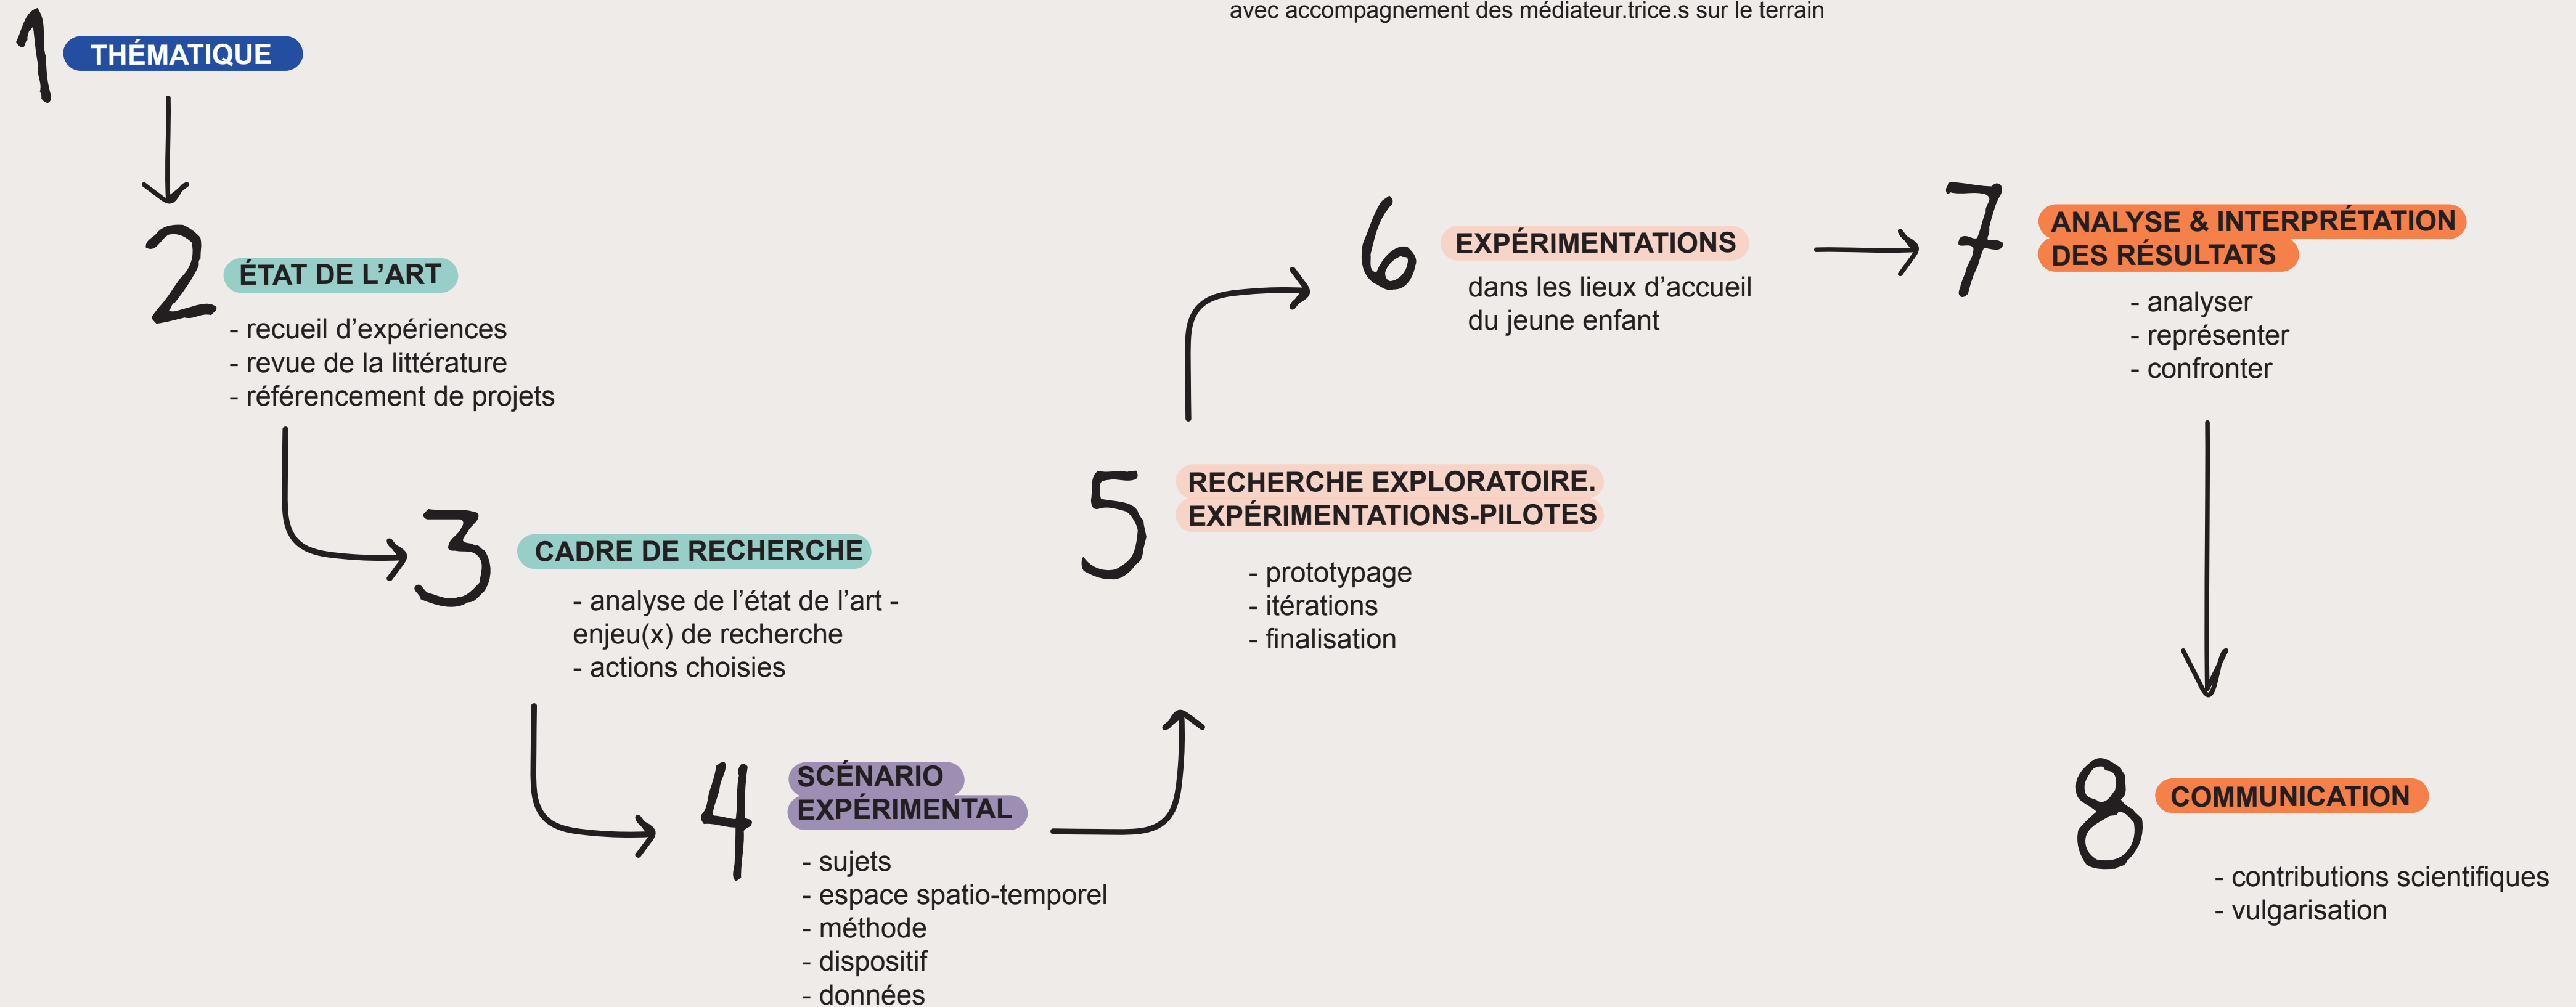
avec accompagnement des médiateur.trice.s sur le terrain

1 THÉMATIQUE

2 ÉTAT DE L'ART

- recueil d'expériences
- revue de la littérature
- référencement de projets

3 CADRE DE RECHERCHE

- analyse de l'état de l'art - enjeu(x) de recherche
- actions choisies

4 SCÉNARIO EXPÉRIMENTAL

- sujets
- espace spatio-temporel
- méthode
- dispositif
- données

5 RECHERCHE EXPLORATOIRE. EXPÉRIMENTATIONS-PILOTES

- prototypage
- itérations
- finalisation

6 EXPÉRIMENTATIONS

dans les lieux d'accueil du jeune enfant

7 ANALYSE & INTERPRÉTATION DES RÉSULTATS

- analyser
- représenter
- confronter

8 COMMUNICATION

- contributions scientifiques
- vulgarisation